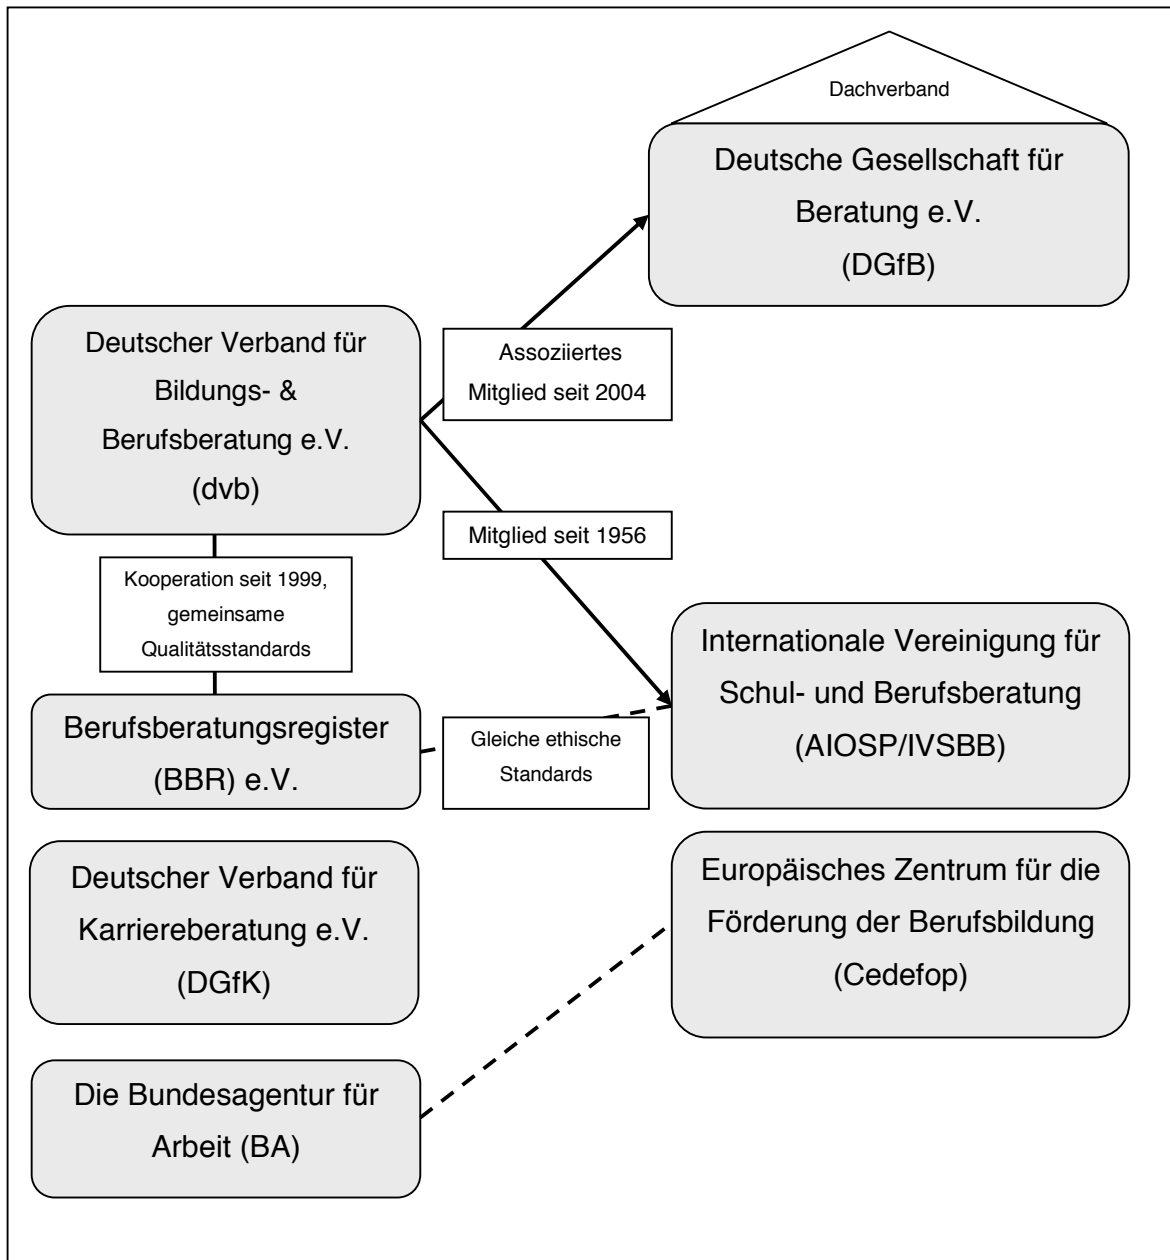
Dachverband

Deutsche Gesellschaft für Beratung e.V. (DGfB)

Deutscher Verband für Bildungs- & Berufsberatung e.V. (dvb)

Assoziiertes Mitglied seit 2004

Mitglied seit 1956

Kooperation seit 1999, gemeinsame Qualitätsstandards

Internationale Vereinigung für Schul- und Berufsberatung (AIOSP/IVSBB)

Berufsberatungsregister (BBR) e.V.

Gleiche ethische Standards

Deutscher Verband für Karriereberatung e.V. (DGfK)

Europäisches Zentrum für die Förderung der Berufsbildung (Cedefop)

Die Bundesagentur für Arbeit (BA)